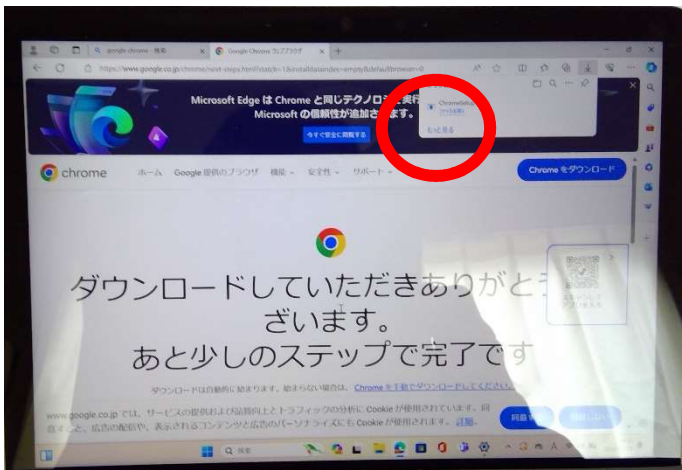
google chrome - 検索

Google Chrome ウェブブラウザ

https://www.google.co.jp/chrome/next-steps.html?statcb=1&installdataindex=empty&defaultbrowser=0

Microsoft Edge は Chrome と同じテクノロジ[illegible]
Microsoft の信頼性が追加さ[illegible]ます。

今すぐ安全に閲覧する

ChromeSetup
ファイルを開く

もっと見る

chrome

ホーム Google 提供のブラウザ 機能 安全性 サポート

Chrome をダウンロード

ダウンロードしていただきありがとう
ございます。
あと少しのステップで完了です

ダウンロードは自動的に始まります。始まらない場合は、Chrome を手動でダウンロードしてください。

www.google.co.jp では、サービスの提供および品質向上とトラフィックの分析に Cookie が使用されています。同意すると、広告の配信や、表示されるコンテンツと広告のパーソナライズにも Cookie が使用されます。詳細

同意する

検索